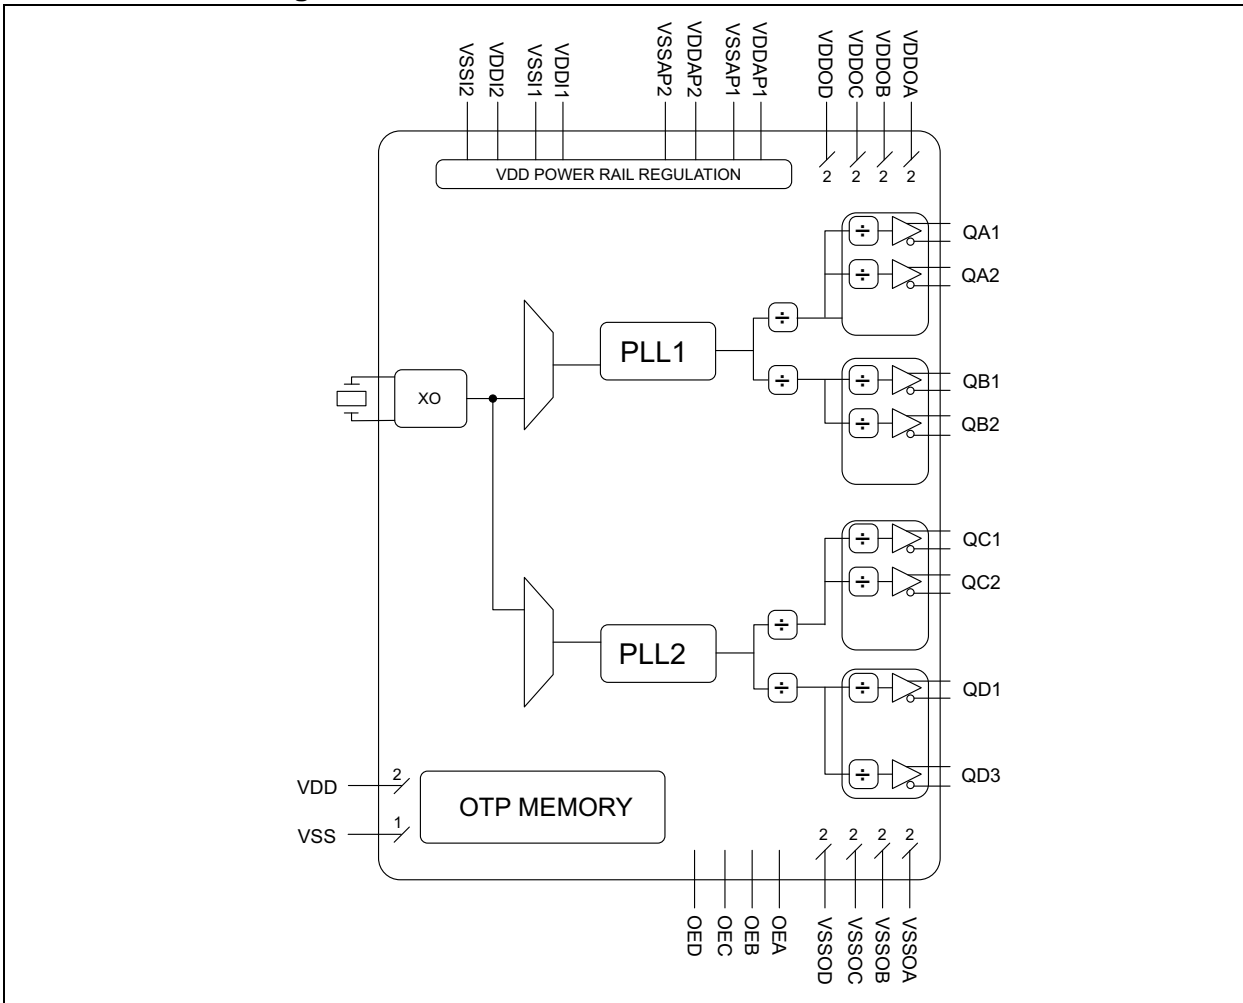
VSSI2 VDDI2 VSSI1 VDDI1 VSSAP2 VDDAP2 VSSAP1 VDDAP1 VDDOD VDDOC VDDOB VDDOA

VDD POWER RAIL REGULATION

2 2 2 2

÷ ÷ QA1

÷ QA2

PLL1

÷ ÷ QB1

÷ QB2

XO

÷ ÷ QC1

÷ QC2

PLL2

÷ ÷ QD1

÷ QD3

VDD 2

OTP MEMORY

VSS 1

2 2 2 2

OED OEC OEB OEA VSSOD VSSOC VSSOB VSSOA